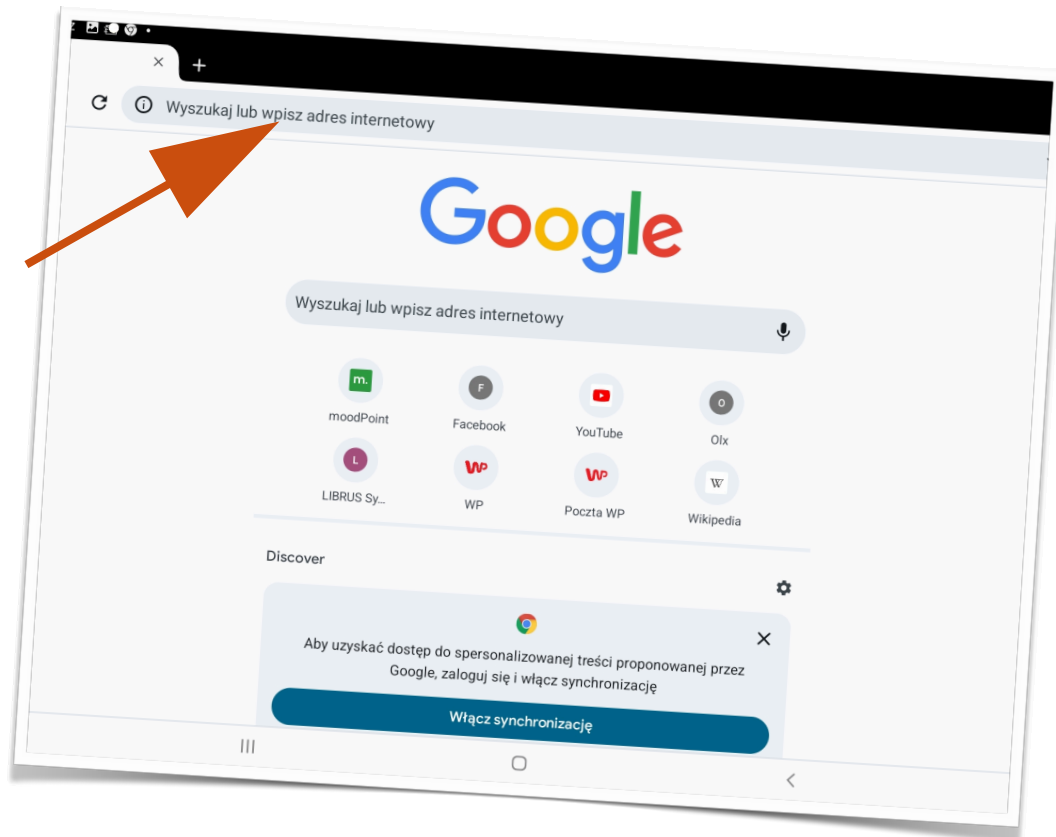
Wyszukaj lub wpisz adres internetowy

Google

Wyszukaj lub wpisz adres internetowy

m.
moodPoint

F
Facebook

YouTube

O
Olx

L
LIBRUS Sy...

WP
WP

WP
Poczta WP

W
Wikipedia

Discover

Aby uzyskać dostęp do spersonalizowanej treści proponowanej przez Google, zaloguj się i włącz synchronizację

Włącz synchronizację